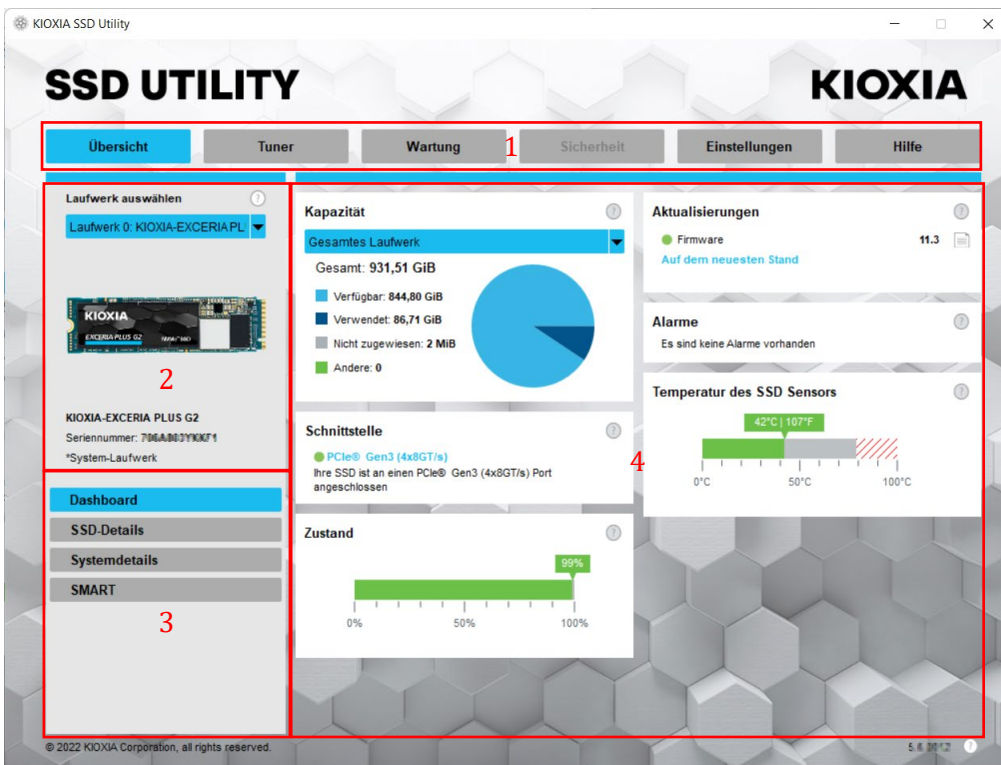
KIOXIA SSD Utility

SSD UTILITY

KIOXIA

Übersicht | Tuner | Wartung | 1 | Sicherheit | Einstellungen | Hilfe

Laufwerk auswählen

Laufwerk 0: KIOXIA-EXCERIA PL

KIOXIA
EXCERIA PLUS G2

2

KIOXIA-EXCERIA PLUS G2
Seriennummer: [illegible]
*System-Laufwerk

Dashboard
SSD-Details
Systemdetails
SMART

3

Kapazität

Gesamtes Laufwerk

Gesamt: 931,51 GiB

Verfügbar: 844,80 GiB
Verwendet: 86,71 GiB
Nicht zugewiesen: 2 MiB
Andere: 0

Schnittstelle

PCIe® Gen3 (4x8GT/s)
Ihre SSD ist an einen PCIe® Gen3 (4x8GT/s) Port angeschlossen

Zustand

99%

0% 50% 100%

Aktualisierungen

Firmware 11.3
Auf dem neuesten Stand

Alarme

Es sind keine Alarme vorhanden

Temperatur des SSD Sensors

42°C | 107°F

0°C 50°C 100°C

4

© 2022 KIOXIA Corporation, all rights reserved.

5.6.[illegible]